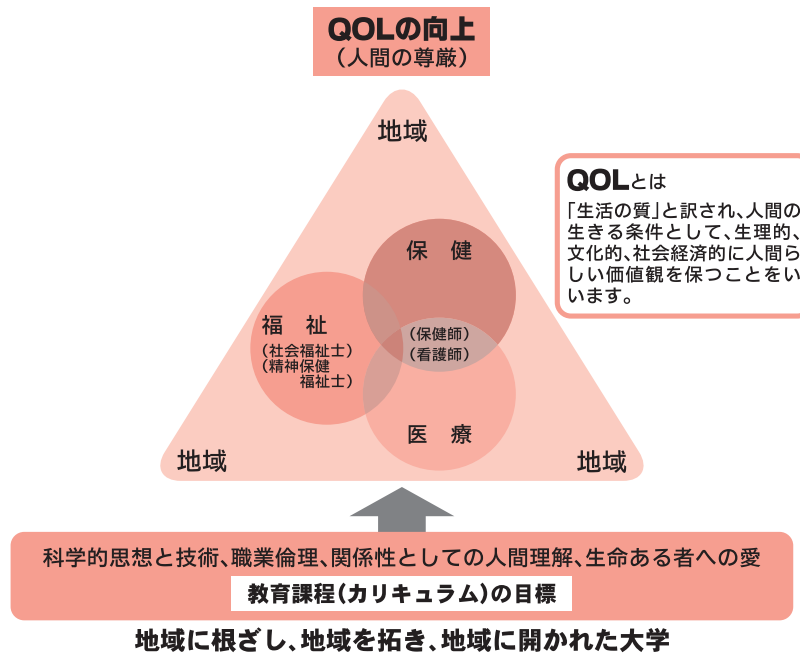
QOLの向上
（人間の尊厳）

地域

QOLとは
「生活の質」と訳され、人間の生きる条件として、生理的、文化的、社会経済的に人間らしい価値観を保つことをいいます。

保　健

福　祉
（社会福祉士）
（精神保健福祉士）

（保健師）
（看護師）

医　療

地域

地域

科学的思想と技術、職業倫理、関係性としての人間理解、生命ある者への愛

教育課程（カリキュラム）の目標

地域に根ざし、地域を拓き、地域に開かれた大学